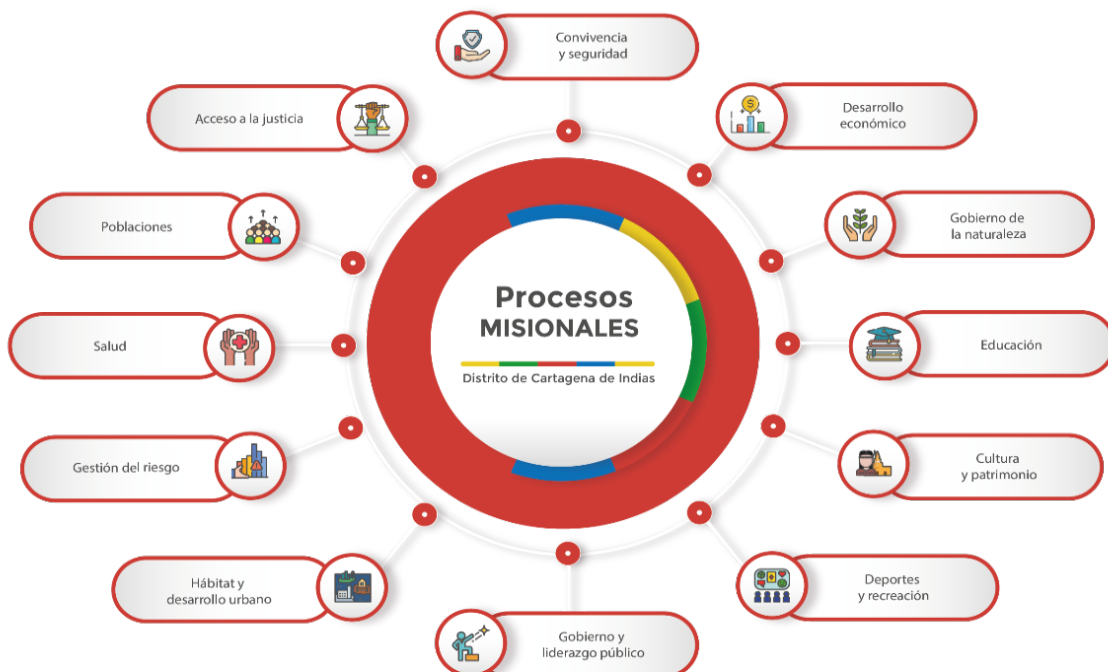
Convivencia y seguridad

Acceso a la justicia

Desarrollo económico

Poblaciones

Gobierno de la naturaleza

Procesos MISIONALES

Distrito de Cartagena de Indias

Salud

Educación

Gestión del riesgo

Cultura y patrimonio

Hábitat y desarrollo urbano

Deportes y recreación

Gobierno y liderazgo público